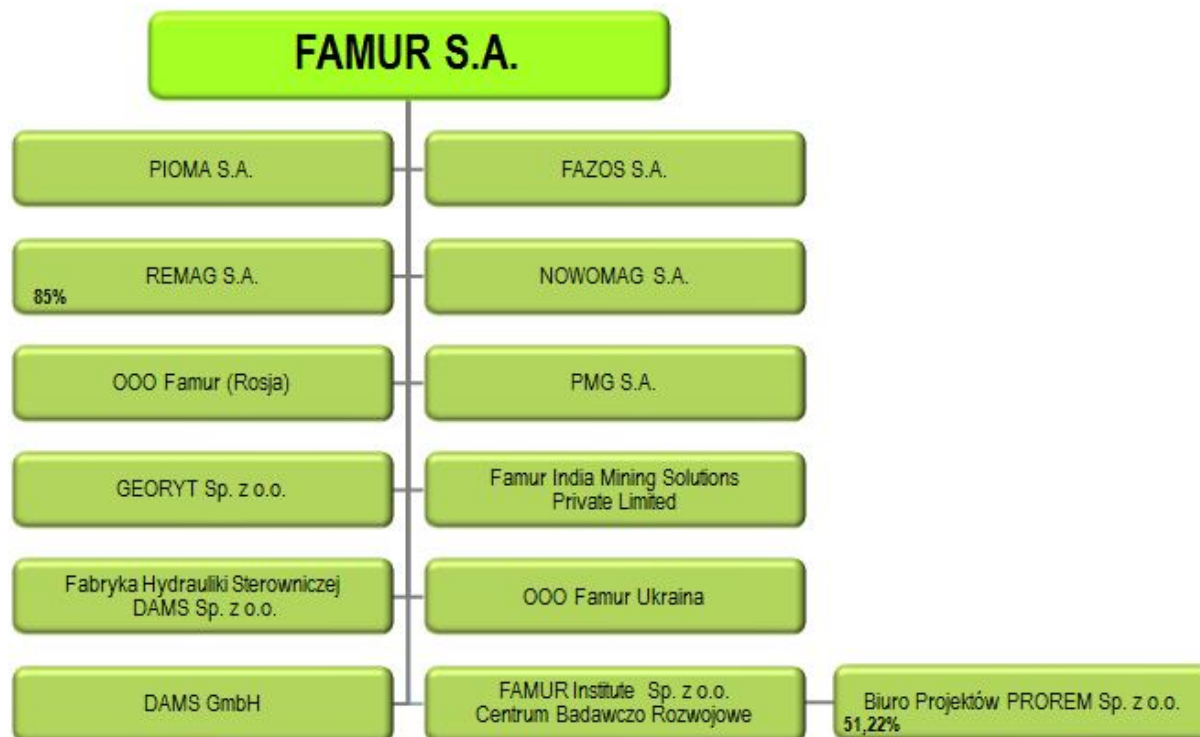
FAMUR S.A.

PIOMA S.A.

FAZOS S.A.

REMAG S.A.
85%

NOWOMAG S.A.

OOO Famur (Rosja)

PMG S.A.

GEORYT Sp. z o.o.

Famur India Mining Solutions Private Limited

Fabryka Hydrauliki Sterowniczej DAMS Sp. z o.o.

OOO Famur Ukraina

DAMS GmbH

FAMUR Institute Sp. z o.o. Centrum Badawczo Rozwojowe

Biuro Projektów PROREM Sp. z o.o.
51,22%